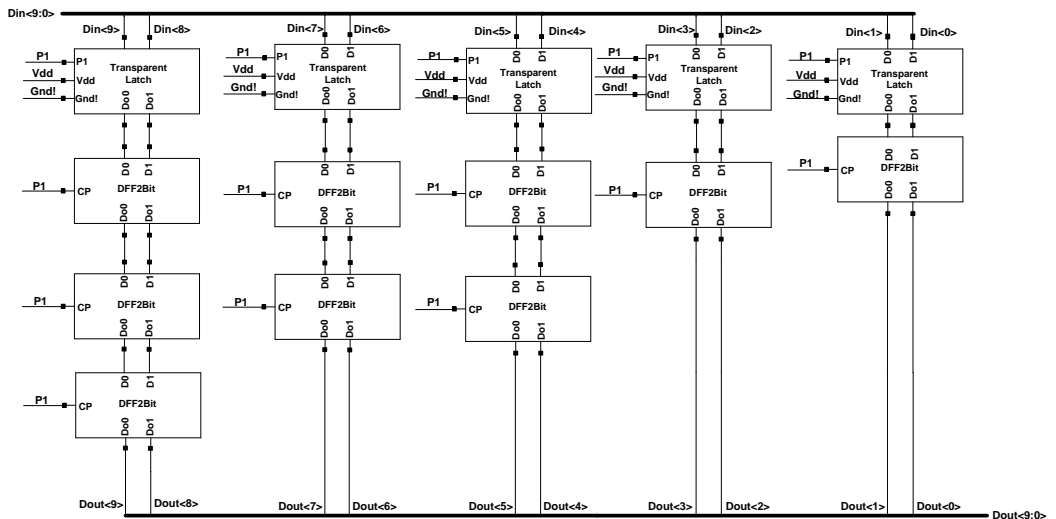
Din<9:0>

Din<9> Din<8>
P1 P1
Vdd Vdd
Gnd! Gnd!
Transparent Latch
Do0 Do1
D0 D1
P1 CP
DFF2Bit
Do0 Do1
D0 D1
P1 CP
DFF2Bit
Do0 Do1
D0 D1
P1 CP
DFF2Bit
Do0 Do1
Dout<9> Dout<8>

Din<7> Din<6>
D0 D1
P1 P1
Vdd Vdd
Gnd! Gnd!
Transparent Latch
Do0 Do1
D0 D1
P1 CP
DFF2Bit
Do0 Do1
D0 D1
P1 CP
DFF2Bit
Do0 Do1
Dout<7> Dout<6>

Din<5> Din<4>
D0 D1
P1 P1
Vdd Vdd
Gnd! Gnd!
Transparent Latch
Do0 Do1
D0 D1
P1 CP
DFF2Bit
Do0 Do1
D0 D1
P1 CP
DFF2Bit
Do0 Do1
Dout<5> Dout<4>

Din<3> Din<2>
D0 D1
P1 P1
Vdd Vdd
Gnd! Gnd!
Transparent Latch
Do0 Do1
D0 D1
P1 CP
DFF2Bit
Do0 Do1
Dout<3> Dout<2>

Din<1> Din<0>
D0 D1
P1 P1
Vdd Vdd
Gnd! Gnd!
Transparent Latch
Do0 Do1
D0 D1
P1 CP
DFF2Bit
Do0 Do1
Dout<1> Dout<0>

Dout<9:0>